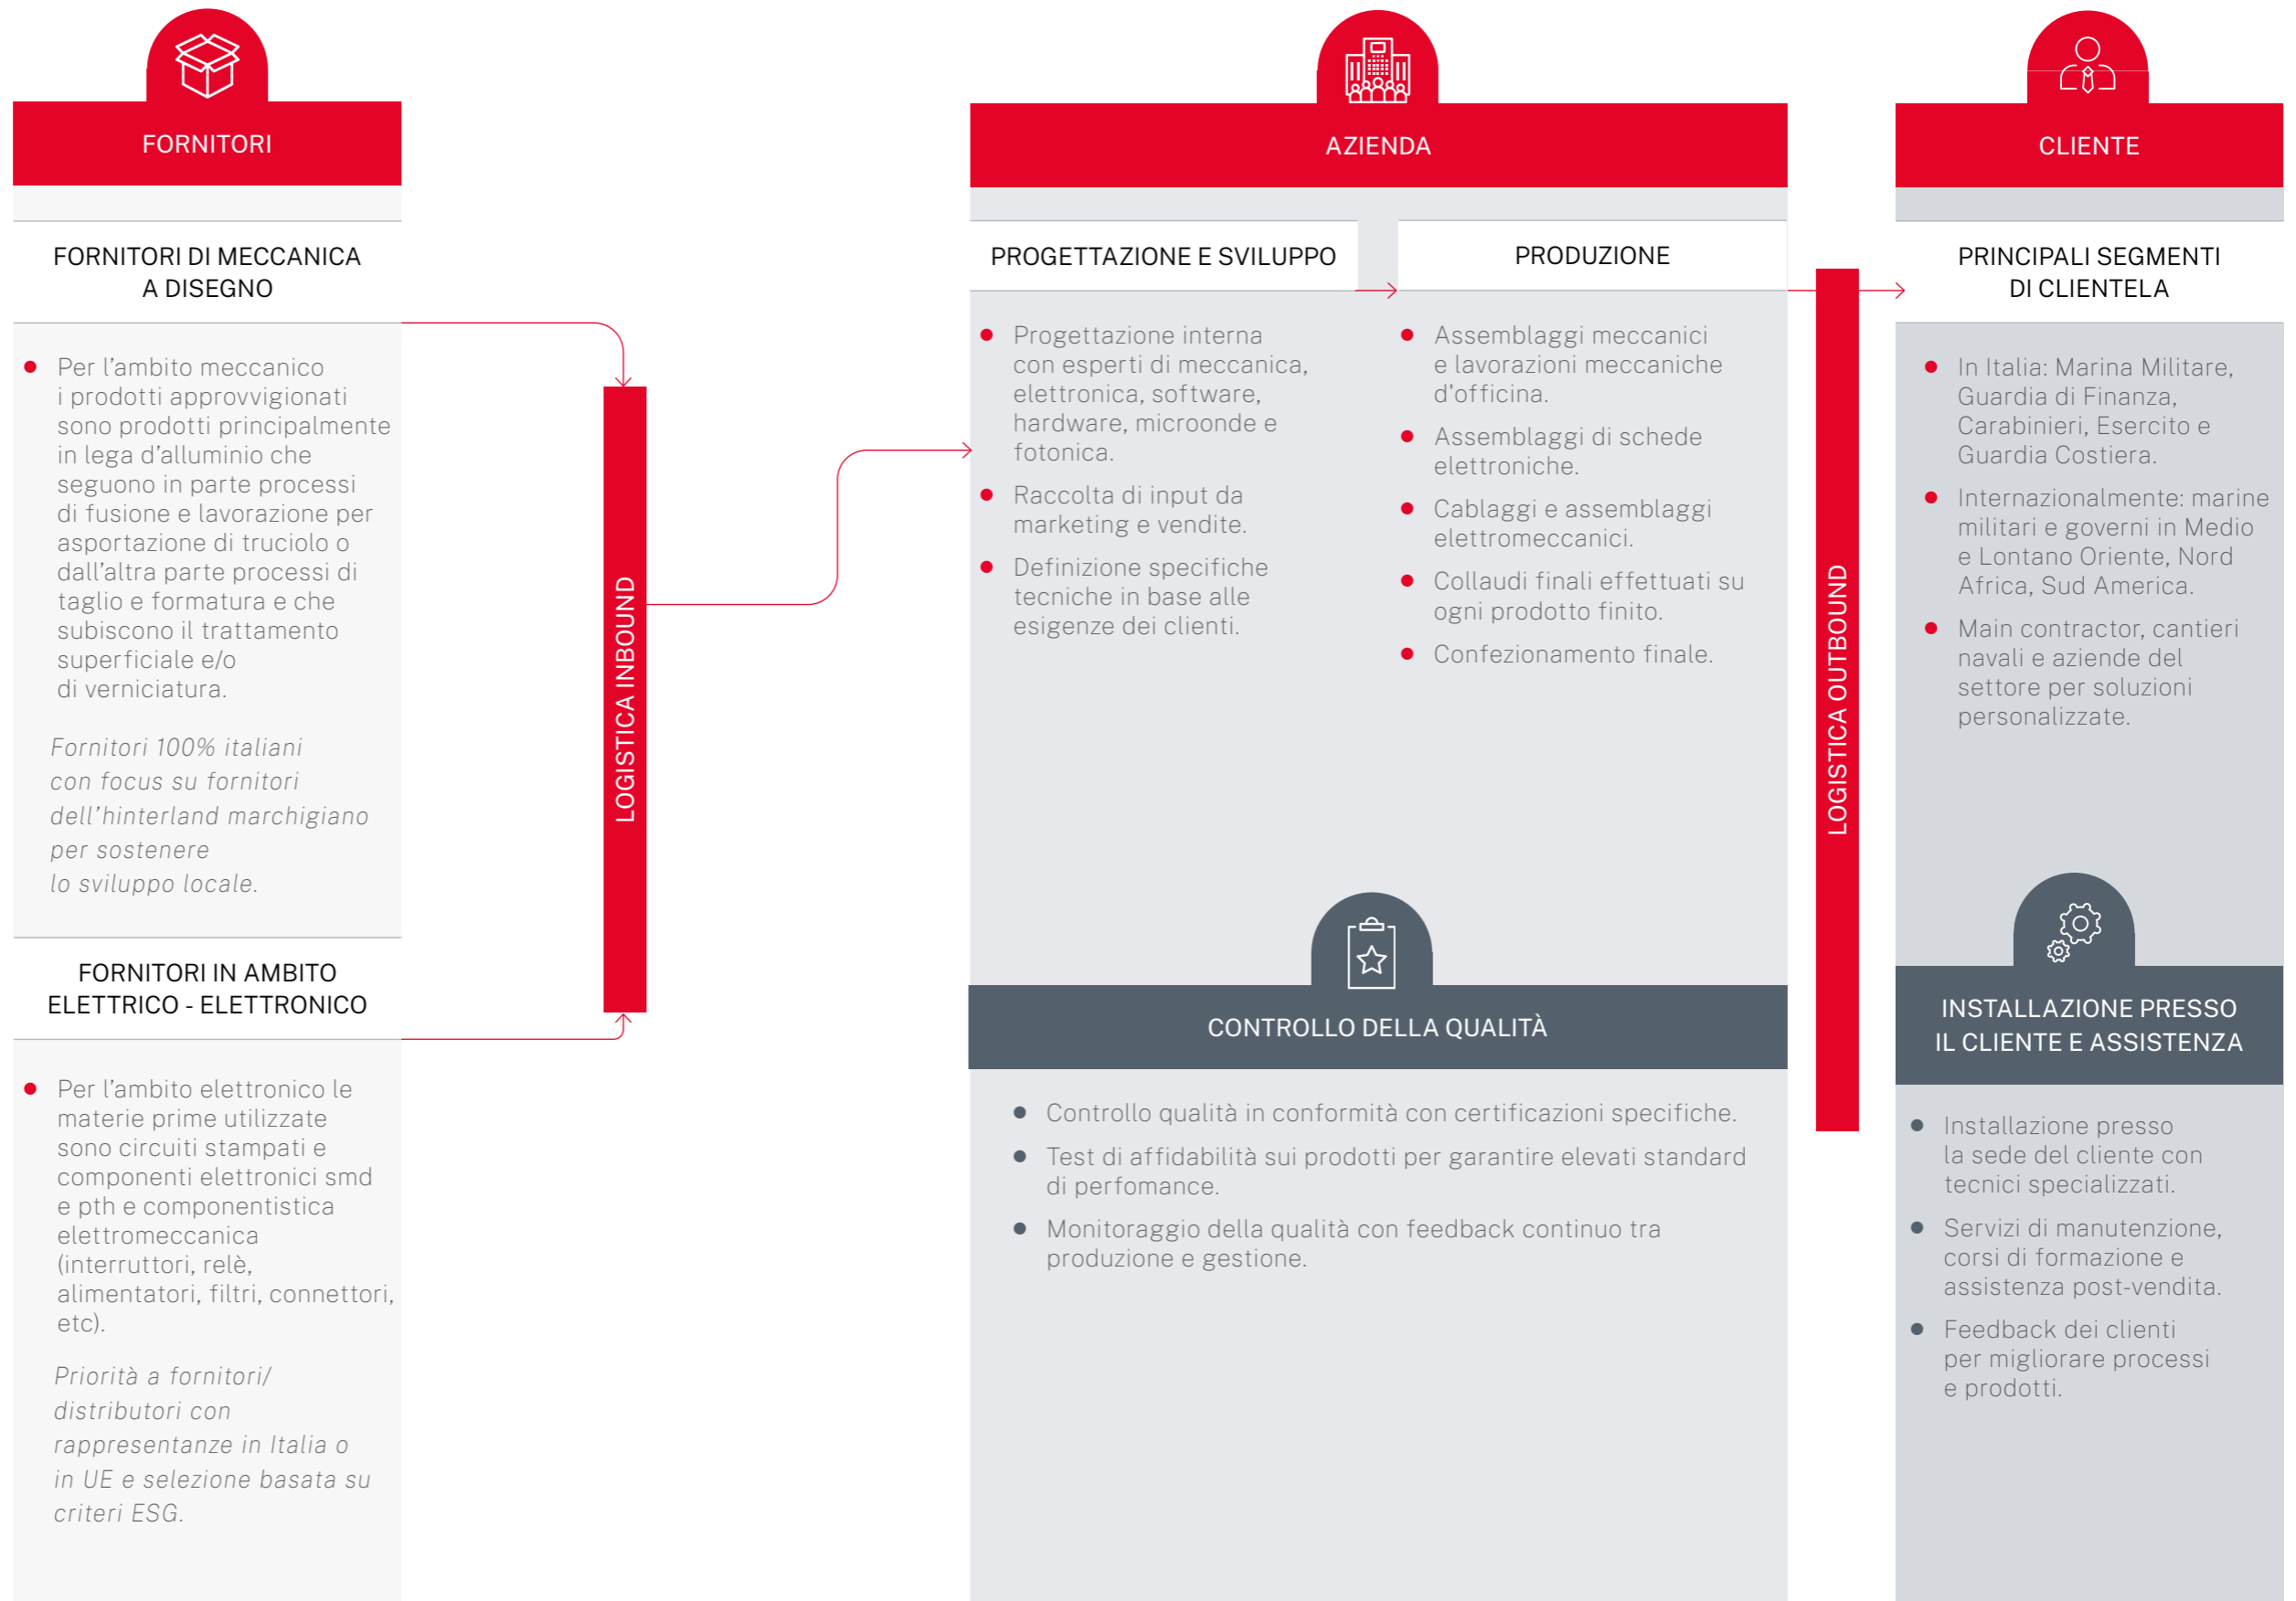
FORNITORI

FORNITORI DI MECCANICA A DISEGNO

- Per l'ambito meccanico i prodotti approvvigionati sono prodotti principalmente in lega d'alluminio che seguono in parte processi di fusione e lavorazione per asportazione di truciolo o dall'altra parte processi di taglio e formatura e che subiscono il trattamento superficiale e/o di verniciatura.

*Fornitori 100% italiani con focus su fornitori dell'hinterland marchigiano per sostenere lo sviluppo locale.*

FORNITORI IN AMBITO ELETTRICO - ELETTRONICO

- Per l'ambito elettronico le materie prime utilizzate sono circuiti stampati e componenti elettronici smd e pth e componentistica elettromeccanica (interruttori, relè, alimentatori, filtri, connettori, etc).

*Priorità a fornitori/ distributori con rappresentanze in Italia o in UE e selezione basata su criteri ESG.*

LOGISTICA INBOUND

AZIENDA

PROGETTAZIONE E SVILUPPO

- Progettazione interna con esperti di meccanica, elettronica, software, hardware, microonde e fotonica.
- Raccolta di input da marketing e vendite.
- Definizione specifiche tecniche in base alle esigenze dei clienti.

PRODUZIONE

- Assemblaggi meccanici e lavorazioni meccaniche d'officina.
- Assemblaggi di schede elettroniche.
- Cablaggi e assemblaggi elettromeccanici.
- Collaudi finali effettuati su ogni prodotto finito.
- Confezionamento finale.

CONTROLLO DELLA QUALITÀ

- Controllo qualità in conformità con certificazioni specifiche.
- Test di affidabilità sui prodotti per garantire elevati standard di perfomance.
- Monitoraggio della qualità con feedback continuo tra produzione e gestione.

LOGISTICA OUTBOUND

CLIENTE

PRINCIPALI SEGMENTI DI CLIENTELA

- In Italia: Marina Militare, Guardia di Finanza, Carabinieri, Esercito e Guardia Costiera.
- Internazionalmente: marine militari e governi in Medio e Lontano Oriente, Nord Africa, Sud America.
- Main contractor, cantieri navali e aziende del settore per soluzioni personalizzate.

INSTALLAZIONE PRESSO IL CLIENTE E ASSISTENZA

- Installazione presso la sede del cliente con tecnici specializzati.
- Servizi di manutenzione, corsi di formazione e assistenza post-vendita.
- Feedback dei clienti per migliorare processi e prodotti.